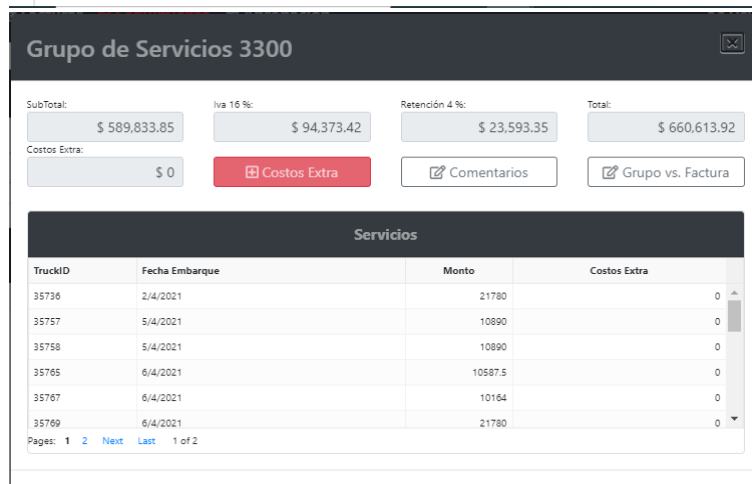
Grupo de Servicios 3300

SubTotal:
$ 589,833.85

Iva 16 %:
$ 94,373.42

Retención 4 %:
$ 23,593.35

Total:
$ 660,613.92

Costos Extra:
$ 0

Costos Extra

Comentarios

Grupo vs. Factura

Servicios

| TruckID | Fecha Embarque | Monto | Costos Extra |
|---|---|---|---|
| 35736 | 2/4/2021 | 21780 | 0 |
| 35757 | 5/4/2021 | 10890 | 0 |
| 35758 | 5/4/2021 | 10890 | 0 |
| 35765 | 6/4/2021 | 10587.5 | 0 |
| 35767 | 6/4/2021 | 10164 | 0 |
| 35769 | 6/4/2021 | 21780 | 0 |

Pages: 1 2 Next Last 1 of 2